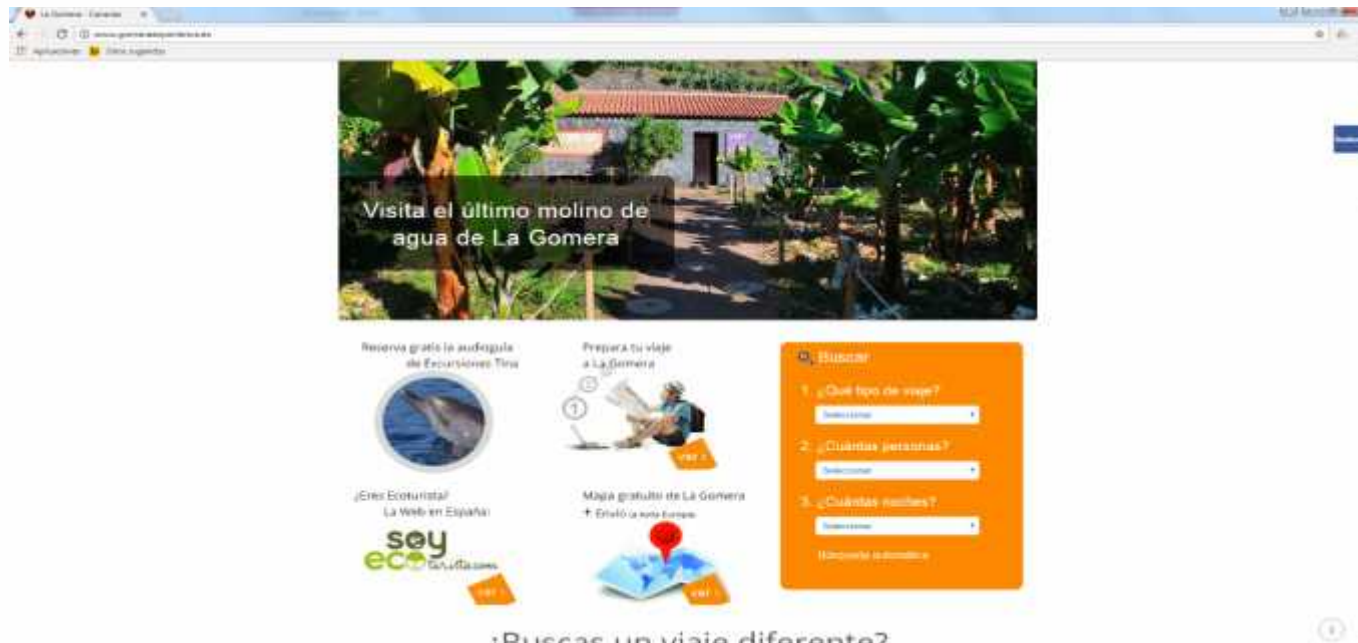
La Gomera - Canarias ×

Aplicaciones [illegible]

Visita el último molino de agua de La Gomera

Reserva gratis la audioguía de Excursiones Tina

Prepara tu viaje a La Gomera

ver >

Buscar

1. ¿Qué tipo de viaje?

Seleccionar

2. ¿Cuántas personas?

Seleccionar

3. ¿Cuántas noches?

Seleccionar

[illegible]

¿Eres Ecoturista? La Web en España:

soy eco turista.com

ver >

Mapa gratuito de La Gomera

+ Envío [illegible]

ver >

¿Buscas un viaje diferente?